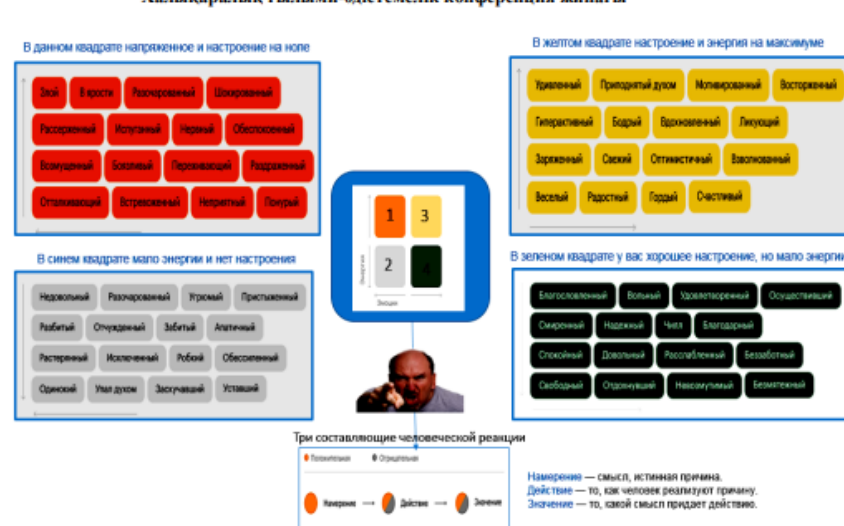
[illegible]

В данном квадрате напряженное и настроение на ноле

Злой | В ярости | Разочарованный | Шокированный
Рассерженный | Испуганный | Нервный | Обеспокоенный
Возмущенный | Боязливый | Перенвающий | Раздраженный
Отталкивающий | Встревоженный | Неприятный | Понурый

В желтом квадрате настроение и энергия на максимуме

Удивленный | Приподнятый духом | Мотивированный | Восторженный
Гиперактивный | Бодрый | Вдохновленный | Ликующий
Заряженный | Свежий | Оптимистичный | Взволнованный
Веселый | Радостный | Гордый | Счастливый

1 3 2 4

Энергия

Эмоции

В синем квадрате мало энергии и нет настроения

Недовольный | Разочарованный | Угрюмый | Пристыженный
Разбитый | Отчужденный | Забитый | Апатичный
Растерянный | Исключенный | Робкий | Обессиленный
Одинокий | Упал духом | Заскучавший | Уставший

В зеленом квадрате у вас хорошее настроение, но мало энерги

Благословленный | Вольный | Удовлетворенный | Осуществивший
Смиренный | Надежный | Чил | Благодарный
Спокойный | Довольный | Расслабленный | Беззаботный
Свободный | Отдохнувший | Невозмутимый | Безмятежный

Три составляющие человеческой реакции

Положительная | Отрицательная

Намерение → Действие → Значение

Намерение — смысл, истинная причина.
Действие — то, как человек реализуют причину.
Значение — то, какой смысл придает действию.